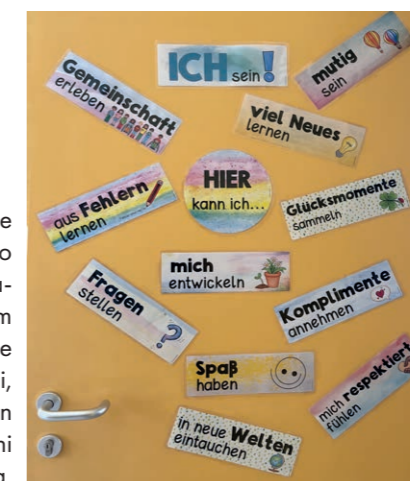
e
o
u-
m
e
i,
n
hi
g

ICH sein!

Gemeinschaft erleben

mutig sein

viel Neues lernen

HIER kann ich...

aus Fehlern lernen

Glücksmomente sammeln

Fragen stellen

mich entwickeln

Komplimente annehmen

Spaß haben

mich respektiert fühlen

in neue Welten eintauchen